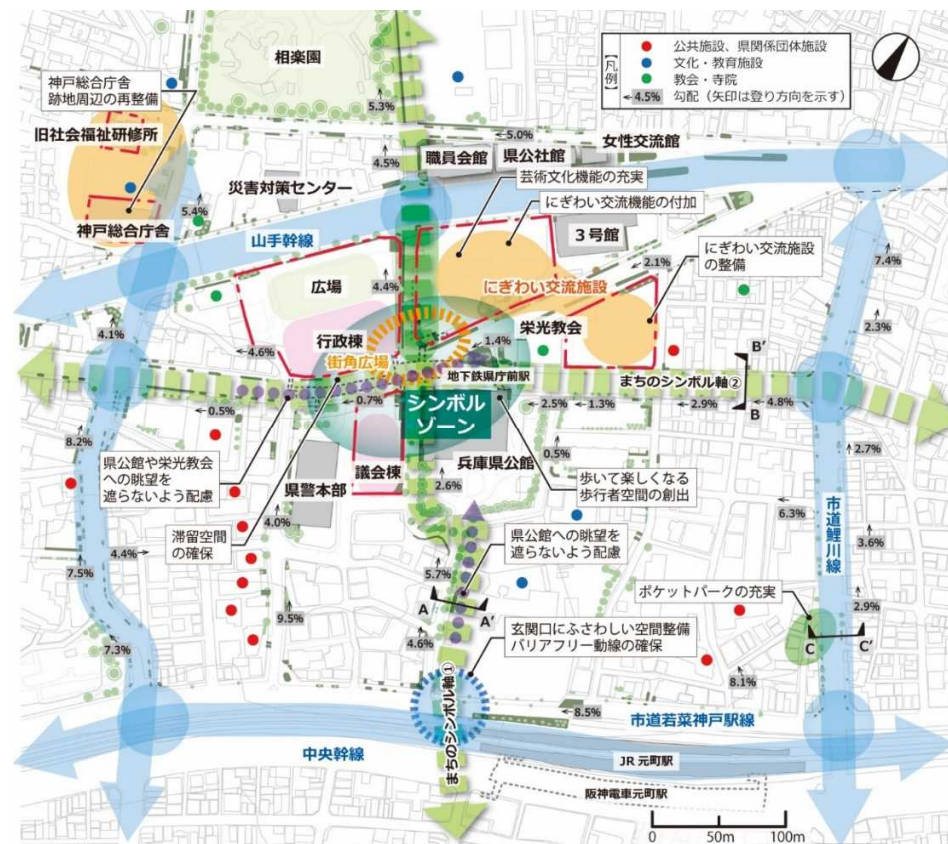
凡例
公共施設、県関係団体施設
文化・教育施設
教会・寺院
4.5% 勾配（矢印は登り方向を示す）

相楽園
神戸総合庁舎跡地周辺の再整備
旧社会福祉研修所
神戸総合庁舎
5.3%
5.0%
4.5%
職員会館
県公社館
女性交流館
災害対策センター
芸術文化機能の充実
にぎわい交流機能の付加
3号館
5.4%
山手幹線
にぎわい交流施設の整備
2.1%
7.4%
広場
4.4%
にぎわい交流施設
4.1%
行政棟
栄光教会
2.3%
4.6%
街角広場
1.4%
B′
地下鉄県庁前駅
まちのシンボル軸②
0.7%
シンボルゾーン
2.5%
1.3%
2.9%
4.8%
B
0.5%
8.2%
0.5%
2.7%
県公館や栄光教会への眺望を遮らないよう配慮
議会棟
兵庫県公館
歩いて楽しくなる歩行者空間の創出
県警本部
2.6%
6.3%
4.0%
滞留空間の確保
県公館への眺望を遮らないよう配慮
市道鯉川線
3.6%
4.4%
7.5%
5.7%
ポケットパークの充実
2.9%
9.5%
A
A′
C
C′
4.6%
玄関口にふさわしい空間整備
バリアフリー動線の確保
7.3%
8.1%
まちのシンボル軸①
8.5%
市道若菜神戸駅線
中央幹線
JR元町駅
阪神電車元町駅
0
50m
100m